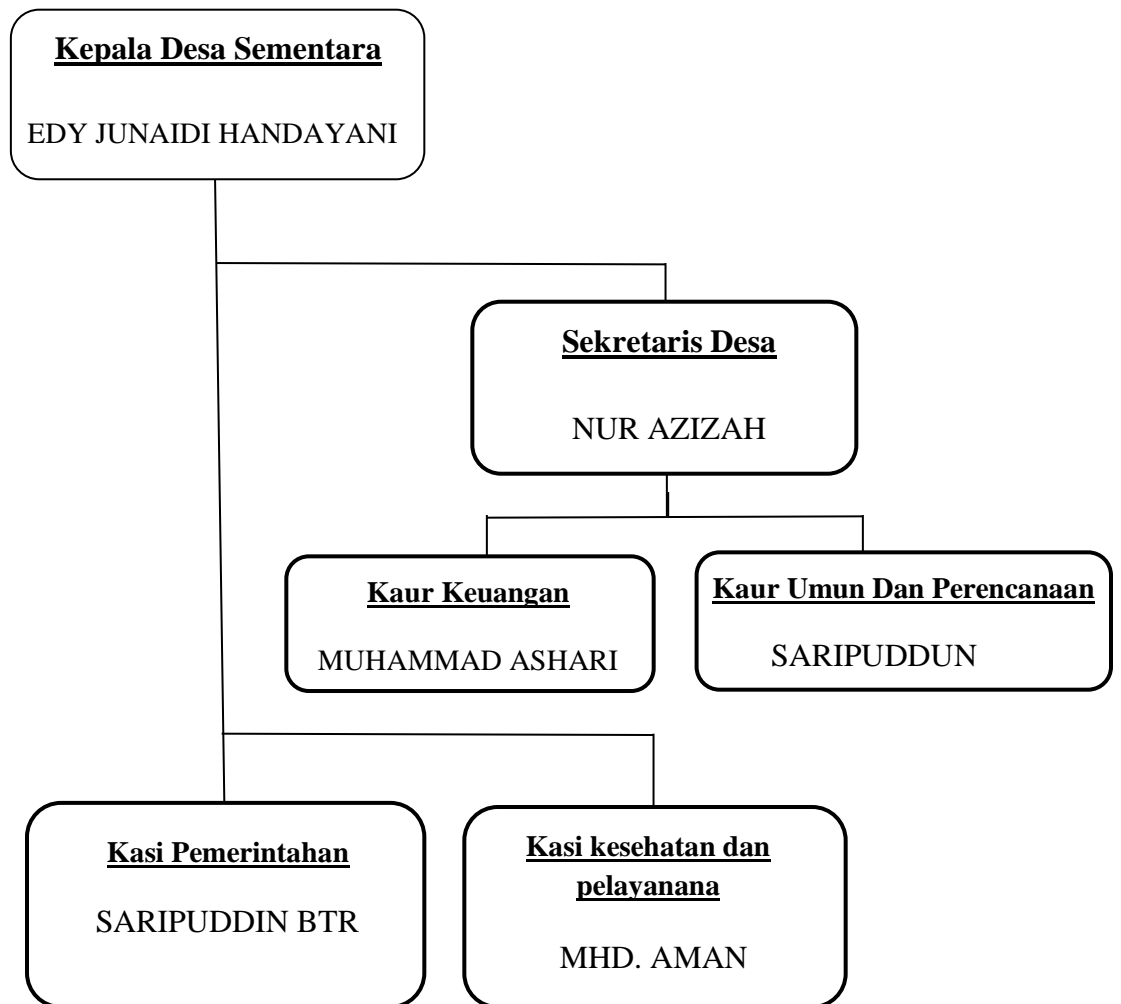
Kepala Desa Sementara

EDY JUNAIDI HANDAYANI

Sekretaris Desa

NUR AZIZAH

Kaur Keuangan

MUHAMMAD ASHARI

Kaur Umun Dan Perencanaan

SARIPUDDUN

Kasi Pemerintahan

SARIPUDDIN BTR

Kasi kesehatan dan pelayanana

MHD. AMAN